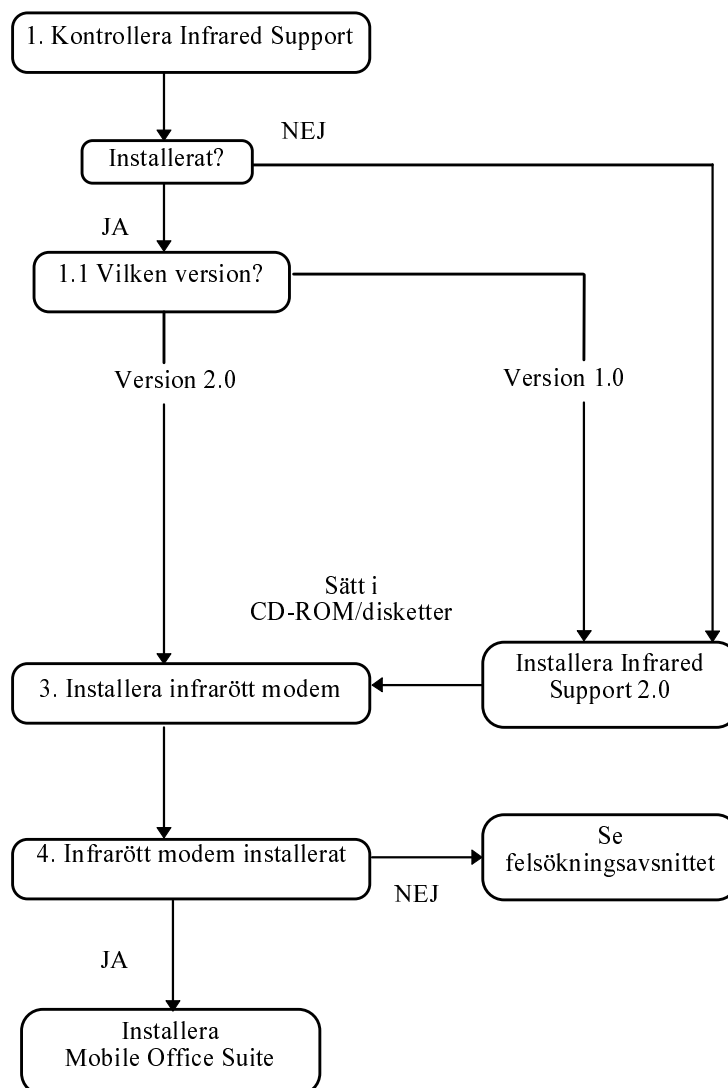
1. Kontrollera Infrared Support

NEJ

Installerat?

JA

1.1 Vilken version?

Version 2.0

Version 1.0

Sätt i CD-ROM/disketter

3. Installera infrarött modem

Installera Infrared Support 2.0

4. Infrarött modem installerat

Se felsökningsavsnittet

NEJ

JA

Installera Mobile Office Suite